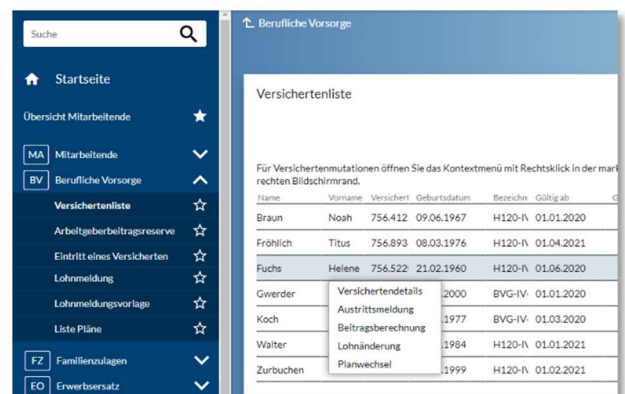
Suche

Startseite

Übersicht Mitarbeitende

MA Mitarbeitende

BV Berufliche Vorsorge

Versichertenliste

Arbeitgeberbeitragsreserve

Eintritt eines Versicherten

Lohnmeldung

Lohnmeldungsvorlage

Liste Pläne

FZ Familienzulagen

EO Erwerbsersatz

Berufliche Vorsorge

Versichertenliste

Für Versichertenmutationen öffnen Sie das Kontextmenü mit Rechtsklick in der mark rechten Bildschirmrand.

| Name | Vorname | Versichert | Geburtsdatum | Bezeichn | Gültig ab |
|---|---|---|---|---|---|
| Braun | Noah | 756.412 | 09.06.1967 | H120-IV | 01.01.2020 |
| Fröhlich | Titus | 756.893 | 08.03.1976 | H120-IV | 01.04.2021 |
| Fuchs | Helene | 756.522 | 21.02.1960 | H120-IV | 01.06.2020 |
| Gwerder | | | .2000 | BVG-IV- | 01.01.2020 |
| Koch | | | .1977 | BVG-IV- | 01.03.2020 |
| Walter | | | .1984 | H120-IV | 01.01.2021 |
| Zurbuchen | | | .1999 | H120-IV | 01.02.2021 |

Versichertendetails
Austrittsmeldung
Beitragsberechnung
Lohnänderung
Planwechsel